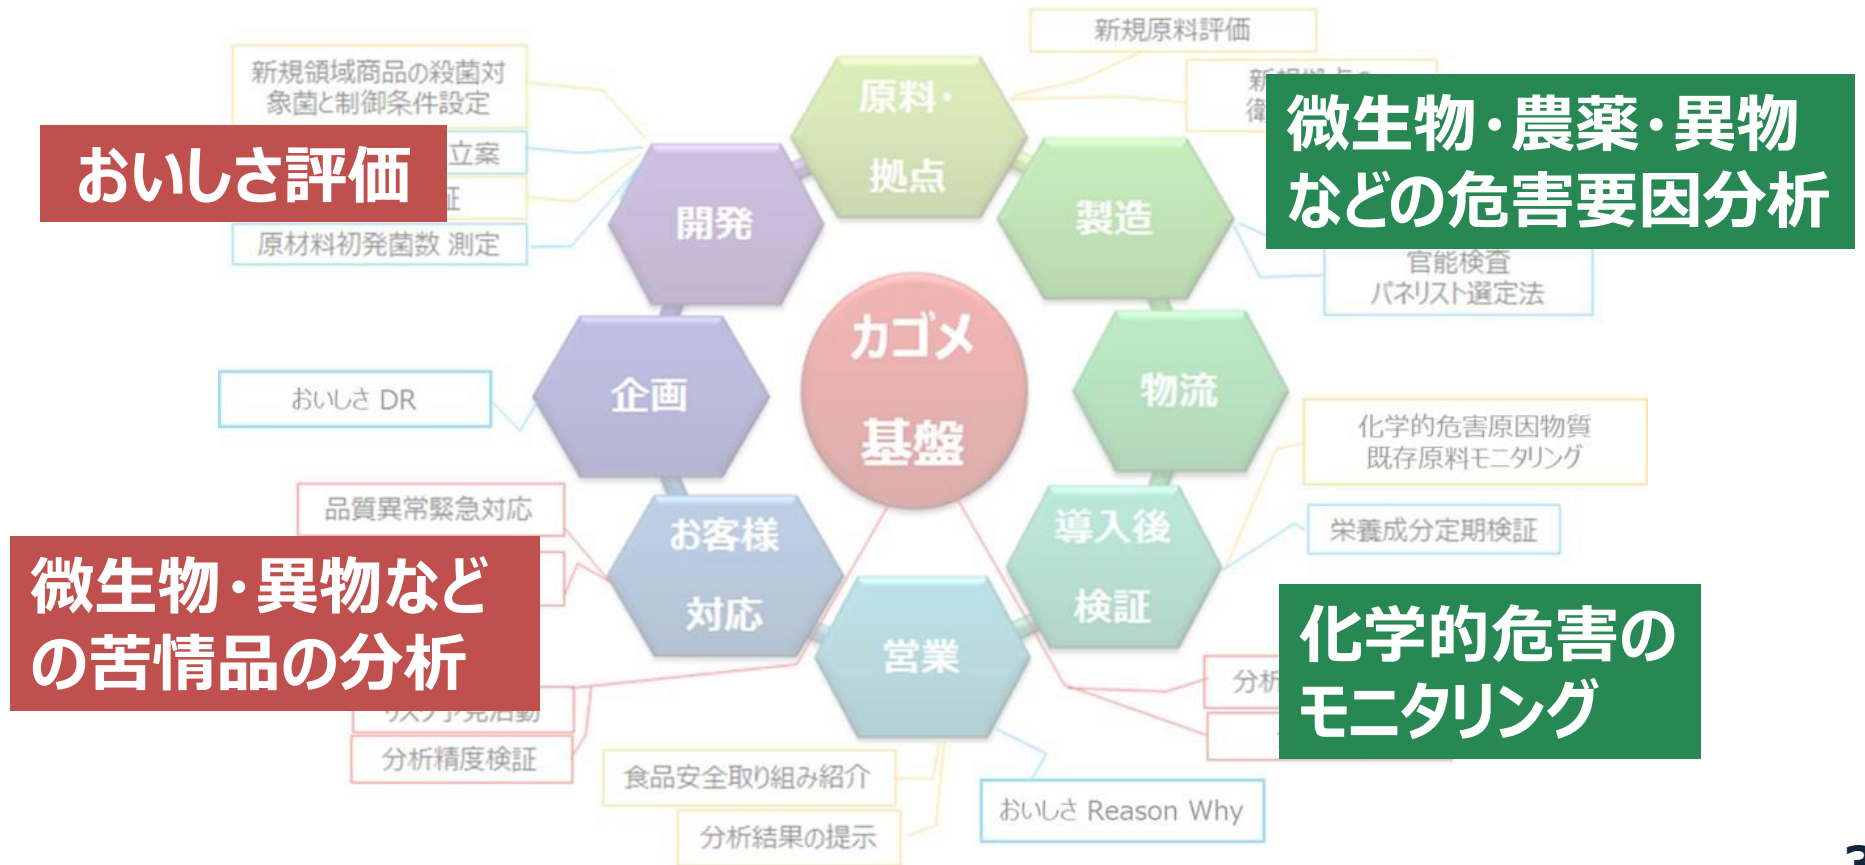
新規原料評価

新規領域商品の殺菌対象菌と制御条件設定

おいしさ評価

立案

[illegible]

原材料初発菌数 測定

原料・拠点

微生物・農薬・異物などの危害要因分析

開発

製造

官能検査 パネリスト選定法

カゴメ基盤

企画

おいしさ DR

物流

化学的危害原因物質 既存原料モニタリング

品質異常緊急対応

お客様対応

導入後検証

栄養成分定期検証

微生物・異物などの苦情品の分析

営業

化学的危害のモニタリング

分析

分析精度検証

食品安全取り組み紹介

おいしさ Reason Why

分析結果の提示

3